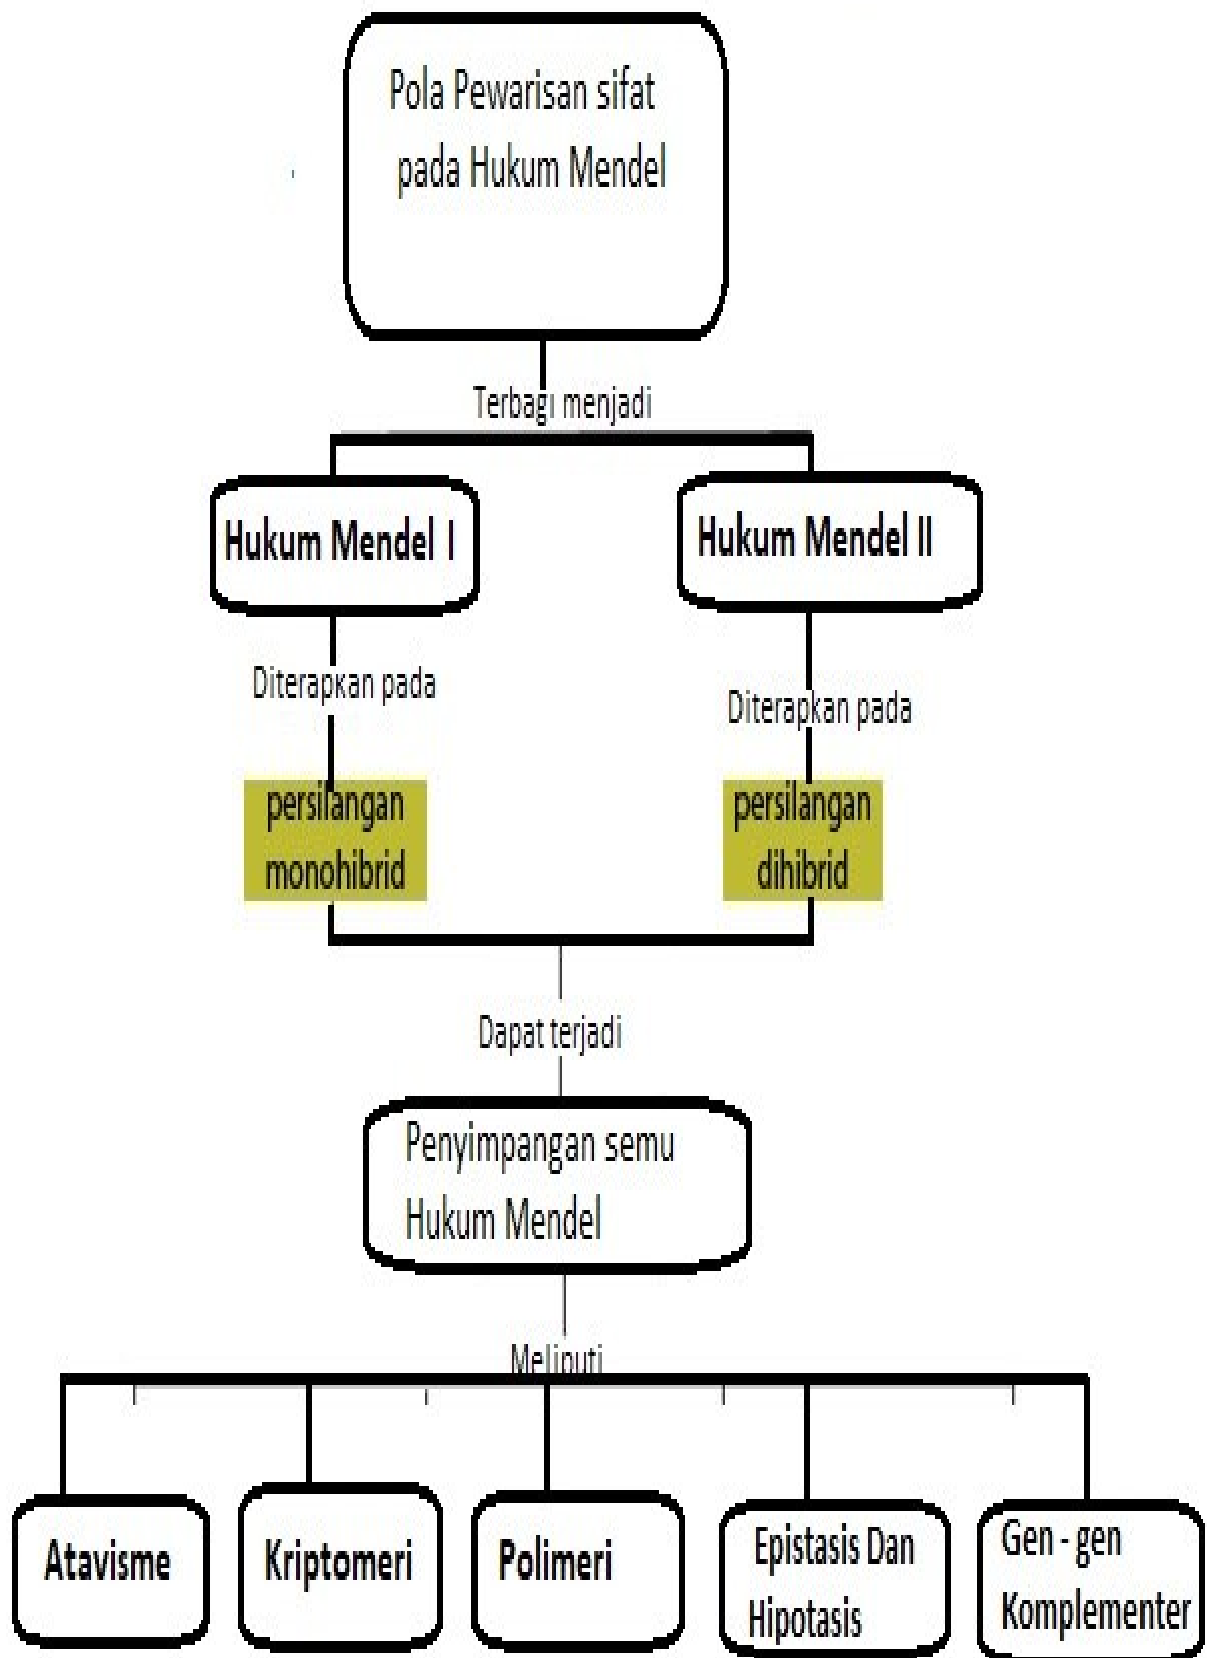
Pola Pewarisan sifat pada Hukum Mendel

Terbagi menjadi

Hukum Mendel I

Hukum Mendel II

Diterapkan pada

persilangan monohibrid

Diterapkan pada

persilangan dihibrid

Dapat terjadi

Penyimpangan semu Hukum Mendel

Meliputi

Atavisme

Kriptomeri

Polimeri

Epistasis Dan Hipotasis

Gen - gen Komplementer